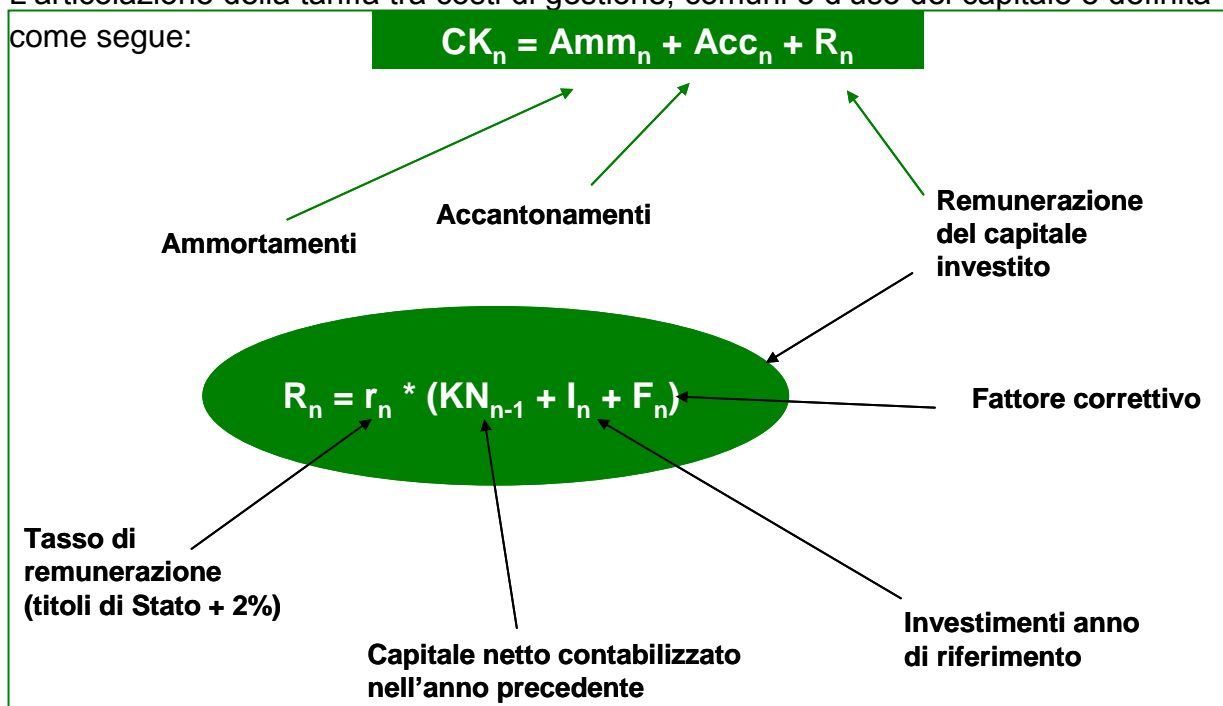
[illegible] come segue:

$CK_n = Amm_n + Acc_n + R_n$

Ammortamenti

Accantonamenti

Remunerazione del capitale investito

$R_n = r_n * (KN_{n-1} + I_n + F_n)$

Fattore correttivo

Tasso di remunerazione (titoli di Stato + 2%)

Capitale netto contabilizzato nell'anno precedente

Investimenti anno di riferimento